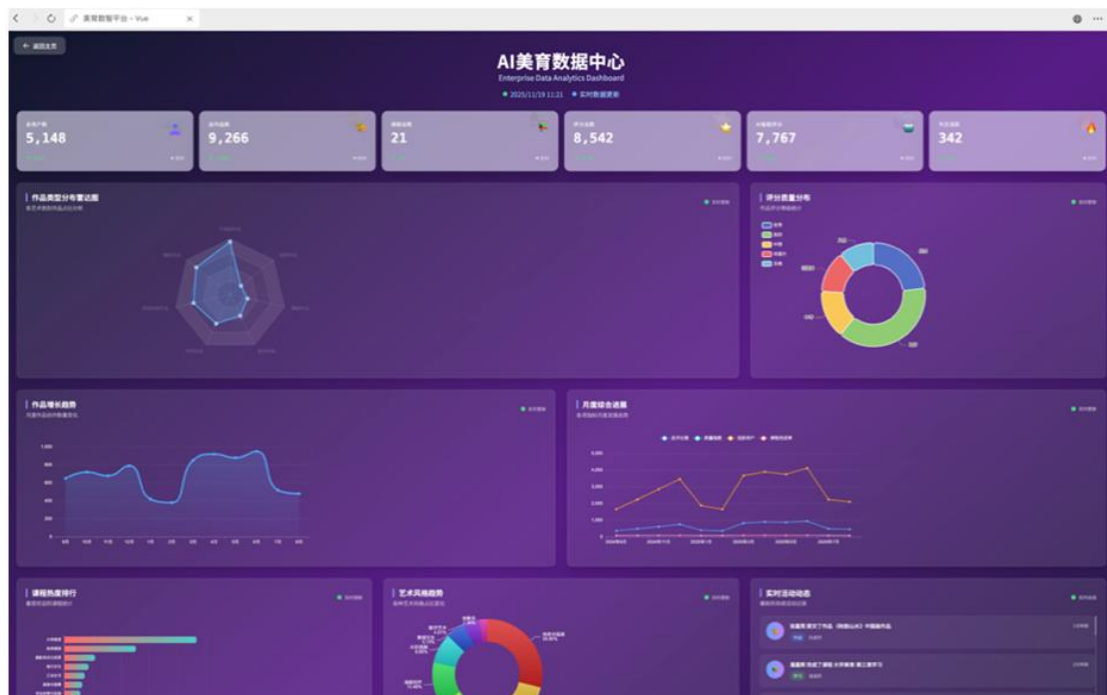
美育数智平台 - Vue

← 返回主页

AI美育数据中心
Enterprise Data Analytics Dashboard
● 2025/11/19 11:21 ● 实时数据更新

5,148
9,266
21
8,542
7,767
342

作品类型分布雷达图

评分质量分布

作品增长趋势

月度综合进展

课程热度排行

艺术风格趋势

实时活动动态